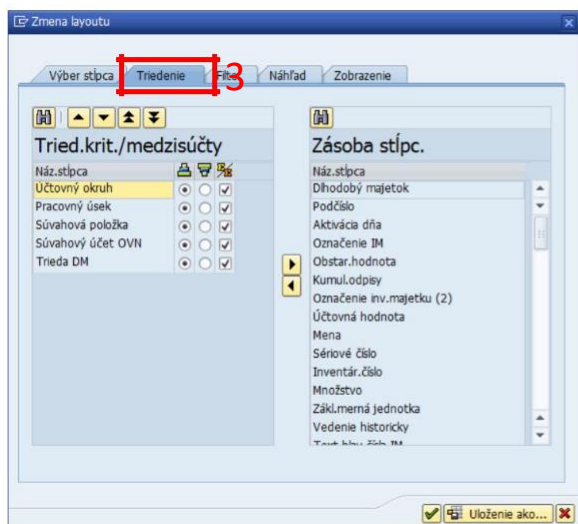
Zmena layoutu

Výber stĺpca | Triedenie | Filt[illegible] 3 | Náhľad | Zobrazenie

Tried.krit./medzisúčty

| Náz.stĺpca | | | |
|---|---|---|---|
| Účtovný okruh | ⦿ | ○ | ☑ |
| Pracovný úsek | ⦿ | ○ | ☑ |
| Súvahová položka | ⦿ | ○ | ☑ |
| Súvahový účet OVN | ⦿ | ○ | ☑ |
| Trieda DM | ⦿ | ○ | ☑ |

Zásoba stĺpc.

Náz.stĺpca
Dlhodobý majetok
Podčíslo
Aktivácia dňa
Označenie IM
Obstar.hodnota
Kumul.odpisy
Označenie inv.majetku (2)
Účtovná hodnota
Mena
Sériové číslo
Inventár.číslo
Množstvo
Zákl.merná jednotka
Vedenie historicky
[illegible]

Uloženie ako...